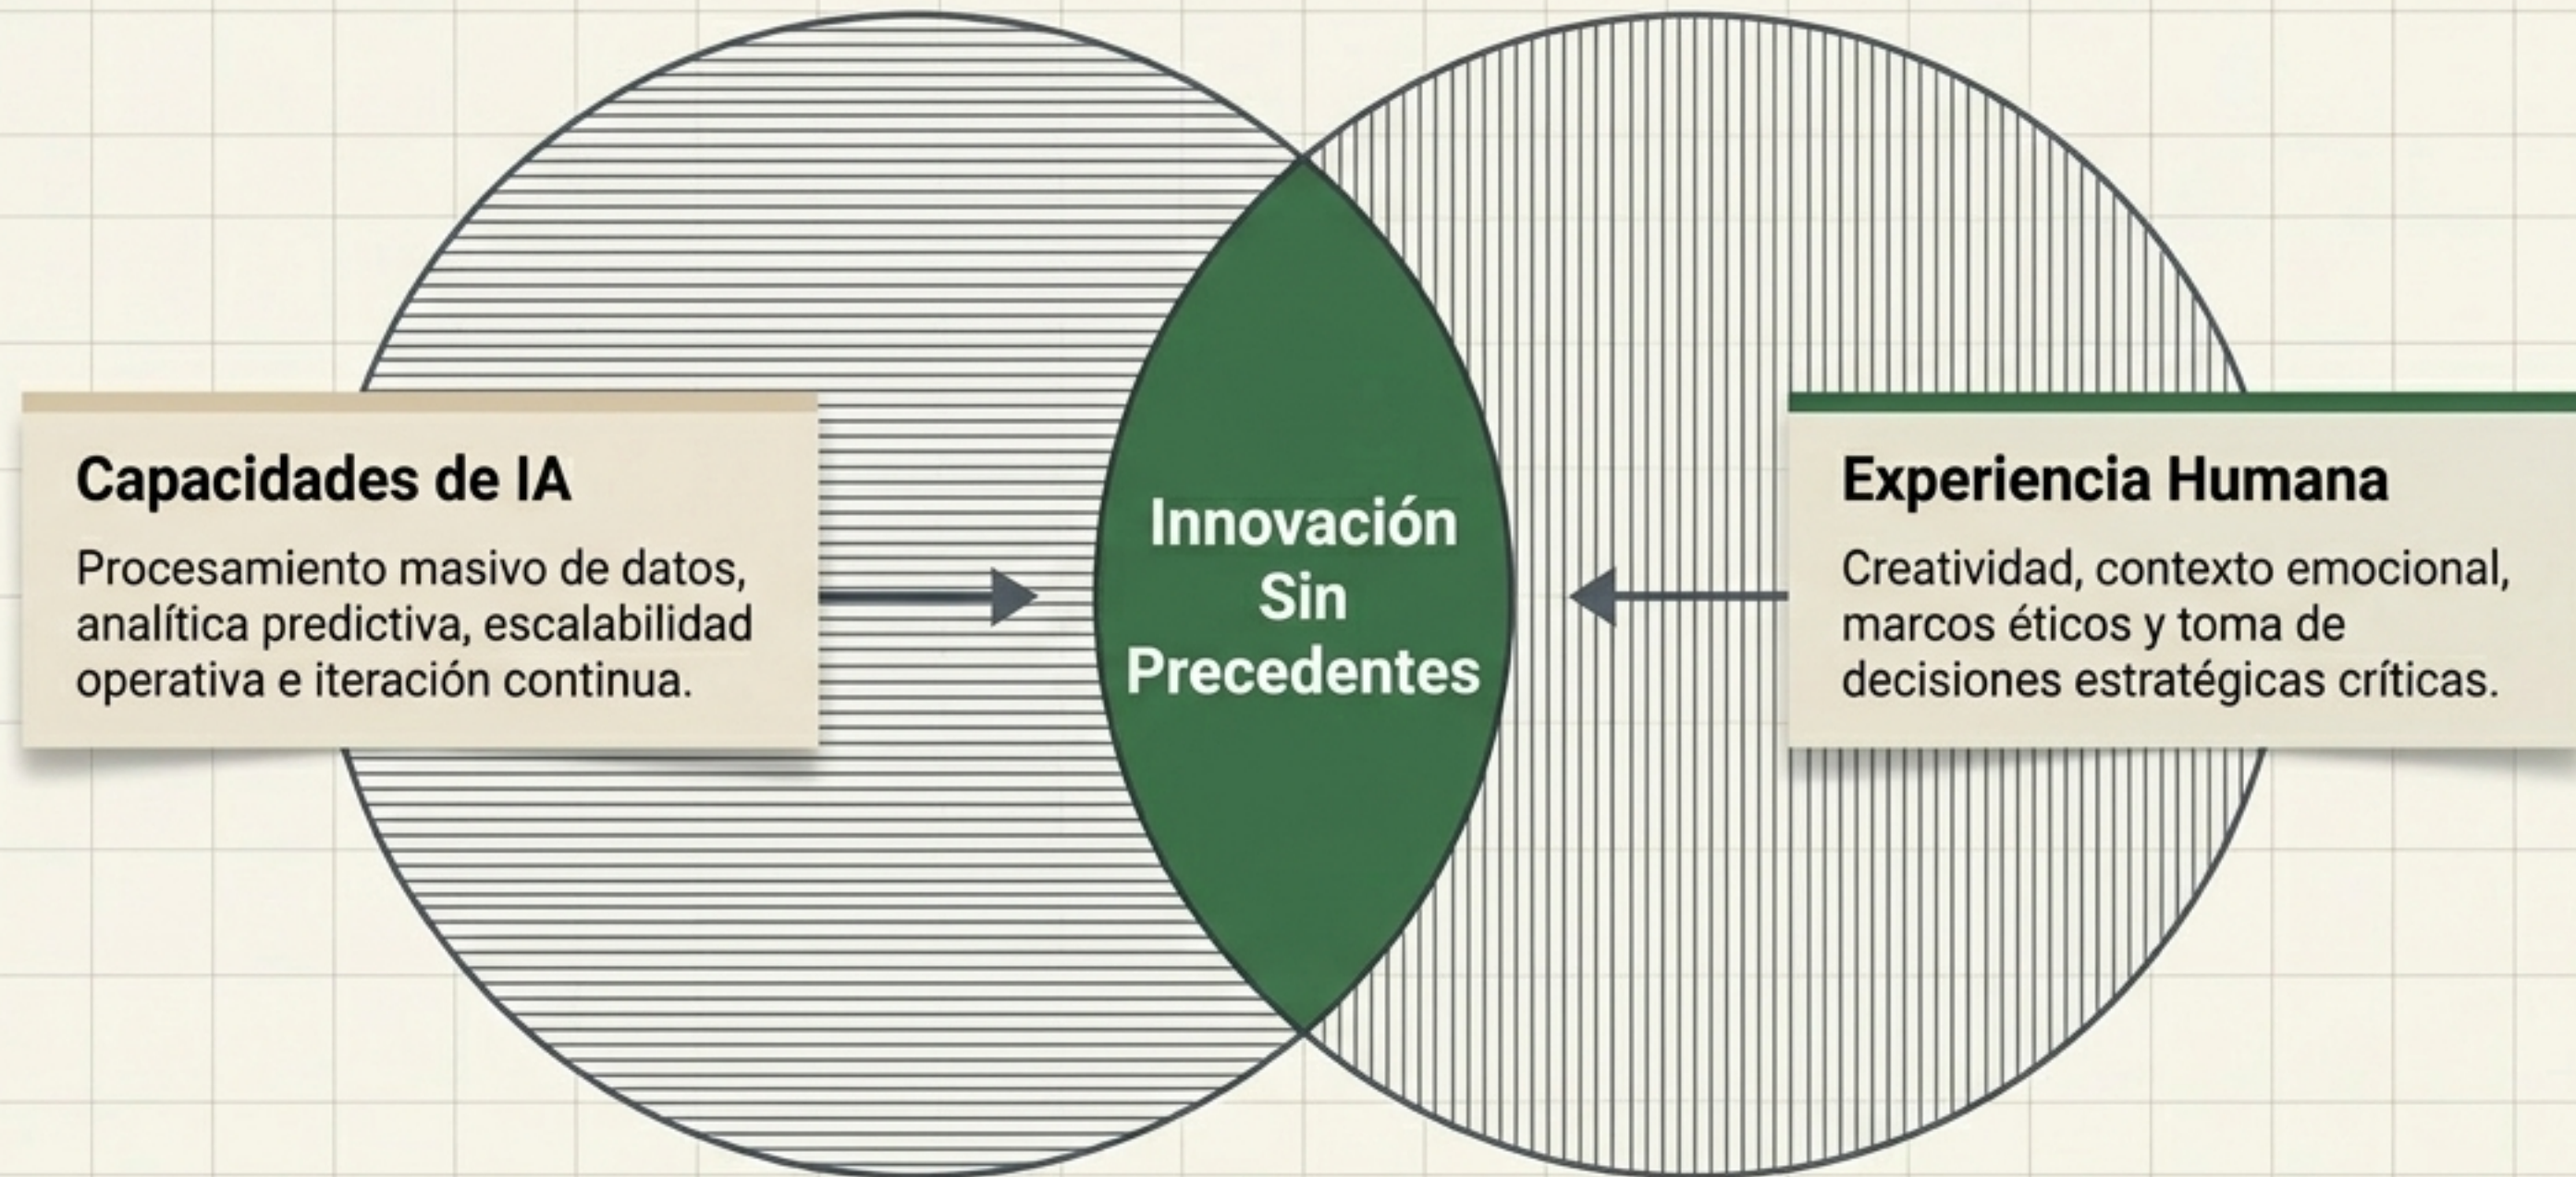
Capacidades de IA

Procesamiento masivo de datos, analítica predictiva, escalabilidad operativa e iteración continua.

Innovación Sin Precedentes

Experiencia Humana

Creatividad, contexto emocional, marcos éticos y toma de decisiones estratégicas críticas.